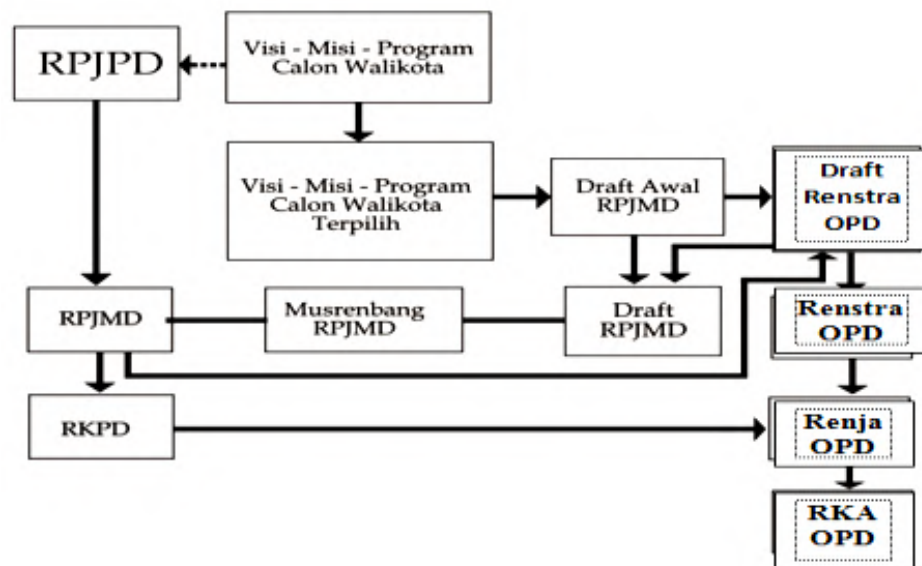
RPJPD

Visi - Misi - Program Calon Walikota

Visi - Misi - Program Calon Walikota Terpilih

Draft Awal RPJMD

Draft Renstra OPD

RPJMD

Musrenbang RPJMD

Draft RPJMD

Renstra OPD

RKPD

Renja OPD

RKA OPD